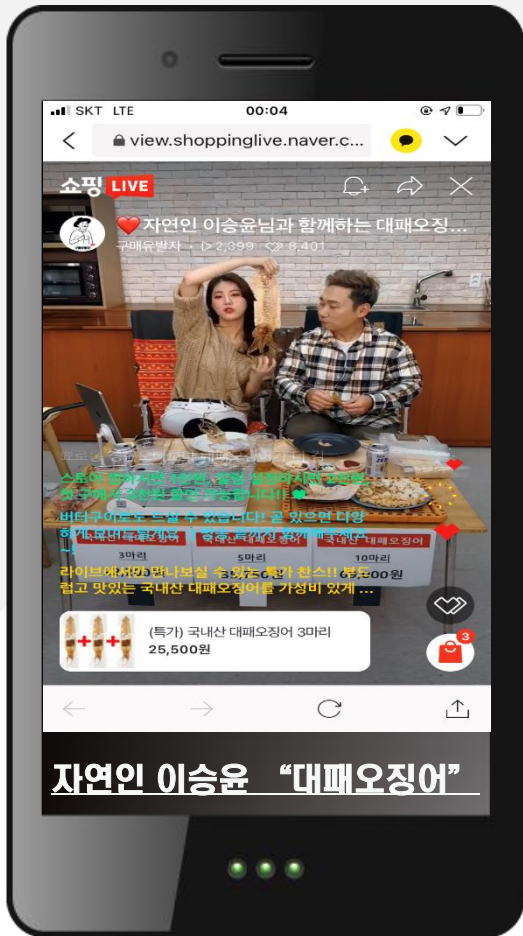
SKT LTE 00:04

view.shoppinglive.naver.c...

쇼핑 LIVE

❤️자연인 이승윤님과 함께하는 대패오징...

구매유발자 · 2,399 8,401

스토어 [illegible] 1,000원 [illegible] 쿠폰 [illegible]

첫 구매시 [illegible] 할인 가능합니다! ❤️

버터구이로도 드실 수 있답니다! 곧 있으면 다양하게 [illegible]

~!

라이브에서만 만나보실 수 있는 특가 찬스!! 부드럽고 맛있는 국내산 대패오징어를 가성비 있게 ...

3마리

5마리

10마리

대패오징어

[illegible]500원

(특가) 국내산 대패오징어 3마리

25,500원

3

자연인 이승윤 “대패오징어”